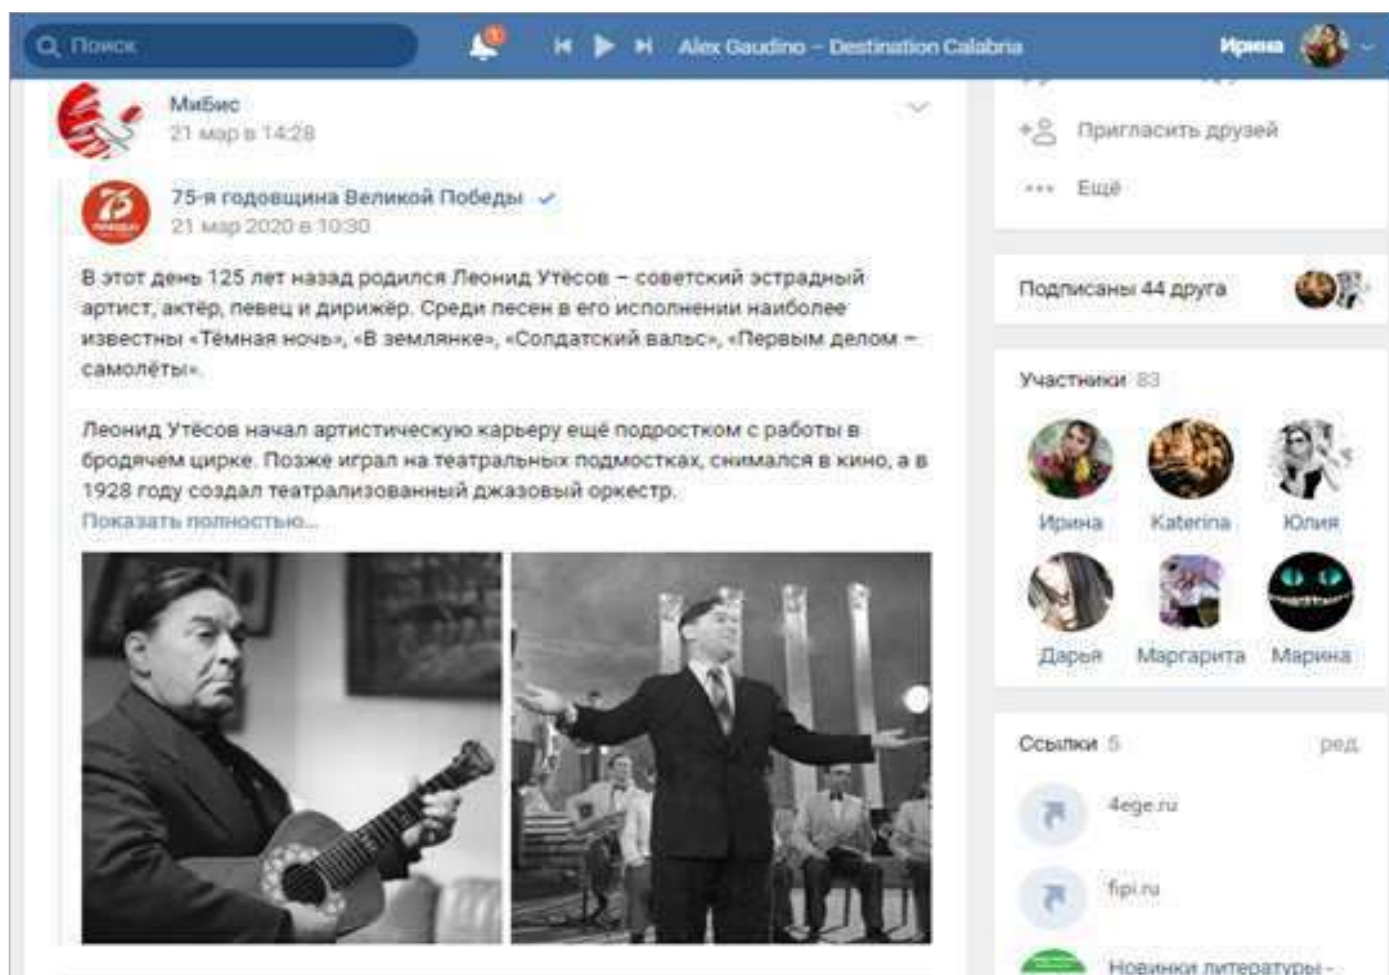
Поиск

1

Alex Gaudino – Destination Calabria

Ирина

МиБис
21 мар в 14:28

75-я годовщина Великой Победы
21 мар 2020 в 10:30

В этот день 125 лет назад родился Леонид Утёсов – советский эстрадный артист, актёр, певец и дирижёр. Среди песен в его исполнении наиболее известны «Тёмная ночь», «В землянке», «Солдатский вальс», «Первым делом – самолёты».

Леонид Утёсов начал артистическую карьеру ещё подростком с работы в бродячем цирке. Позже играл на театральных подмостках, снимался в кино, а в 1928 году создал театрализованный джазовый оркестр.
Показать полностью...

Пригласить друзей

Ещё

Подписаны 44 друга

Участники 83

Ирина
Katerina
Юлия
Дарья
Маргарита
Марина

Ссылки 5
ред.

4ege.ru

fipi.ru

Новинки литературы -